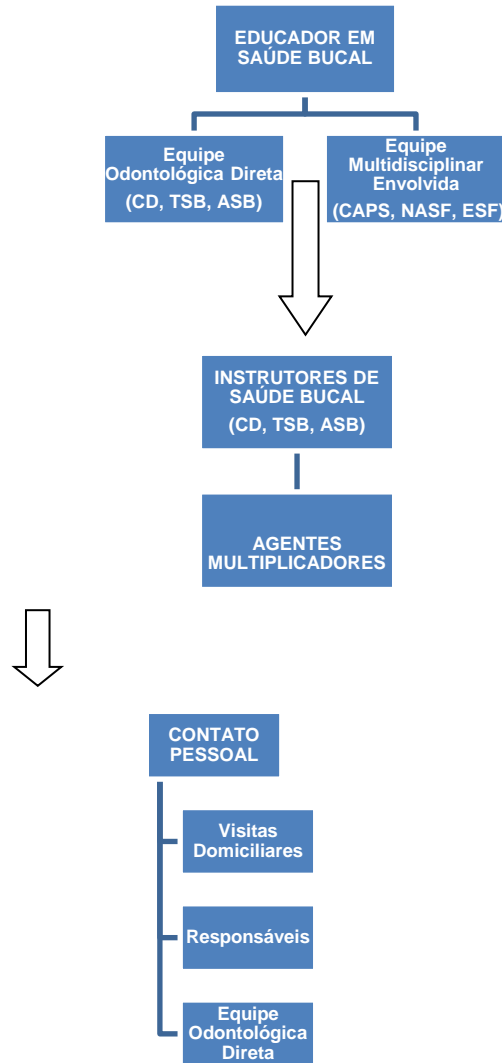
EDUCADOR EM SAÚDE BUCAL

Equipe Odontológica Direta
(CD, TSB, ASB)

Equipe Multidisciplinar Envolvida
(CAPS, NASF, ESF)

INSTRUTORES DE SAÚDE BUCAL
(CD, TSB, ASB)

AGENTES MULTIPLICADORES

CONTATO PESSOAL

Visitas Domiciliares

Responsáveis

Equipe Odontológica Direta